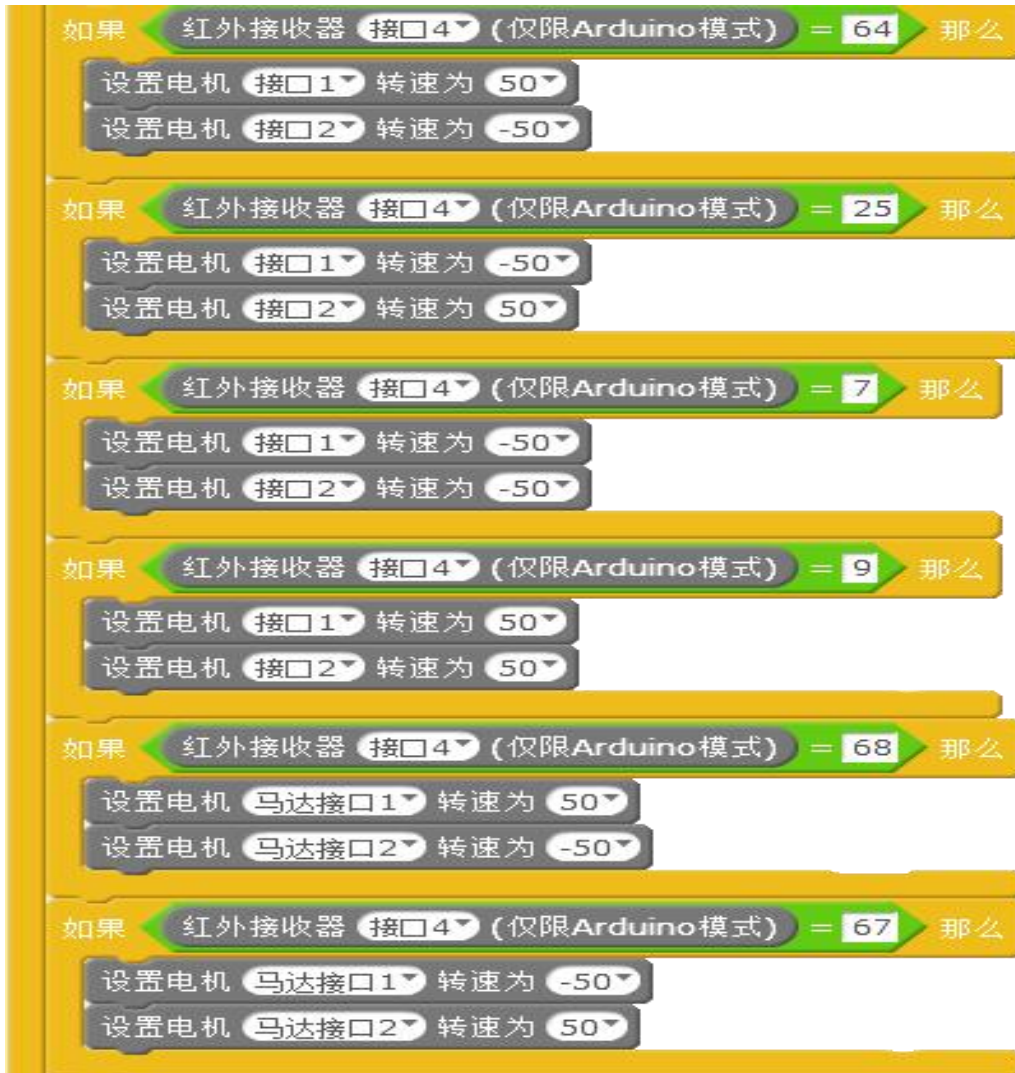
如果 红外接收器 接口4 (仅限Arduino模式) = 64 那么
设置电机 接口1 转速为 50
设置电机 接口2 转速为 -50

如果 红外接收器 接口4 (仅限Arduino模式) = 25 那么
设置电机 接口1 转速为 -50
设置电机 接口2 转速为 50

如果 红外接收器 接口4 (仅限Arduino模式) = 7 那么
设置电机 接口1 转速为 -50
设置电机 接口2 转速为 -50

如果 红外接收器 接口4 (仅限Arduino模式) = 9 那么
设置电机 接口1 转速为 50
设置电机 接口2 转速为 50

如果 红外接收器 接口4 (仅限Arduino模式) = 68 那么
设置电机 马达接口1 转速为 50
设置电机 马达接口2 转速为 -50

如果 红外接收器 接口4 (仅限Arduino模式) = 67 那么
设置电机 马达接口1 转速为 -50
设置电机 马达接口2 转速为 50